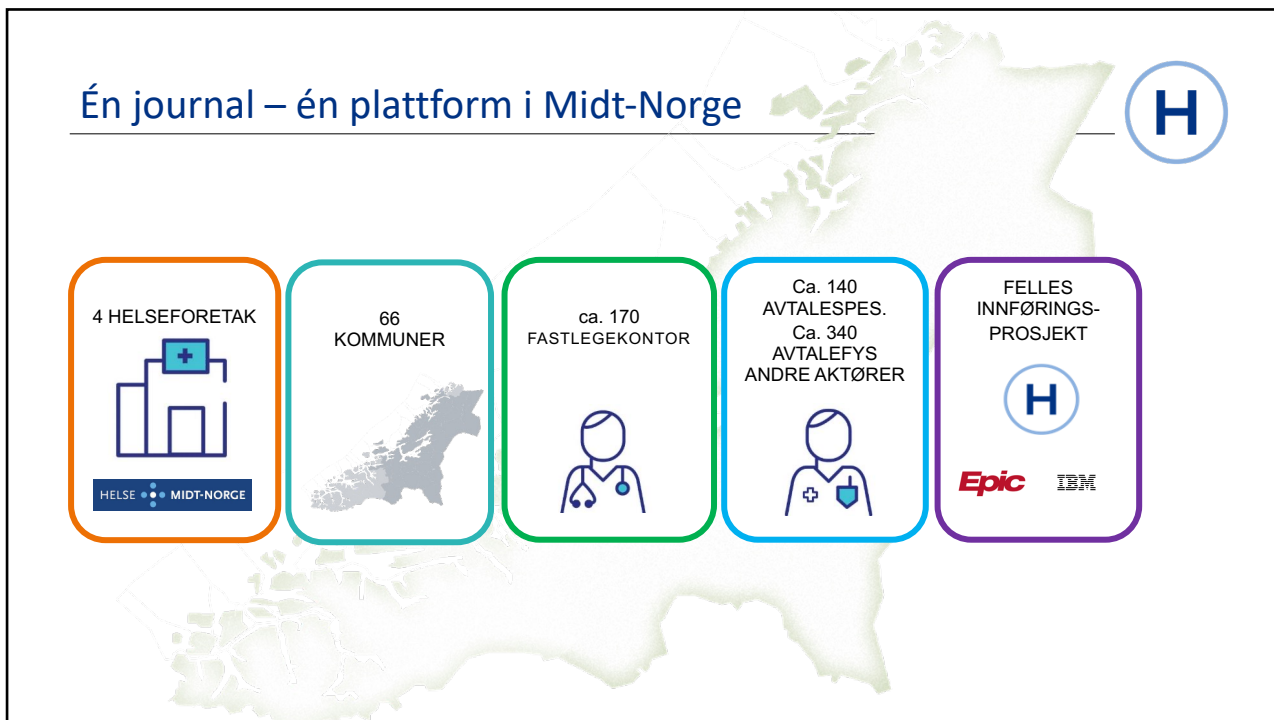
Én journal – én plattform i Midt-Norge

H

4 HELSEFORETAK

HELSE MIDT-NORGE

66 KOMMUNER

ca. 170 FASTLEGEKONTOR

Ca. 140 AVTALESPES. Ca. 340 AVTALEFYS ANDRE AKTØRER

FELLES INNFØRINGS-PROSJEKT

H

Epic

IBM